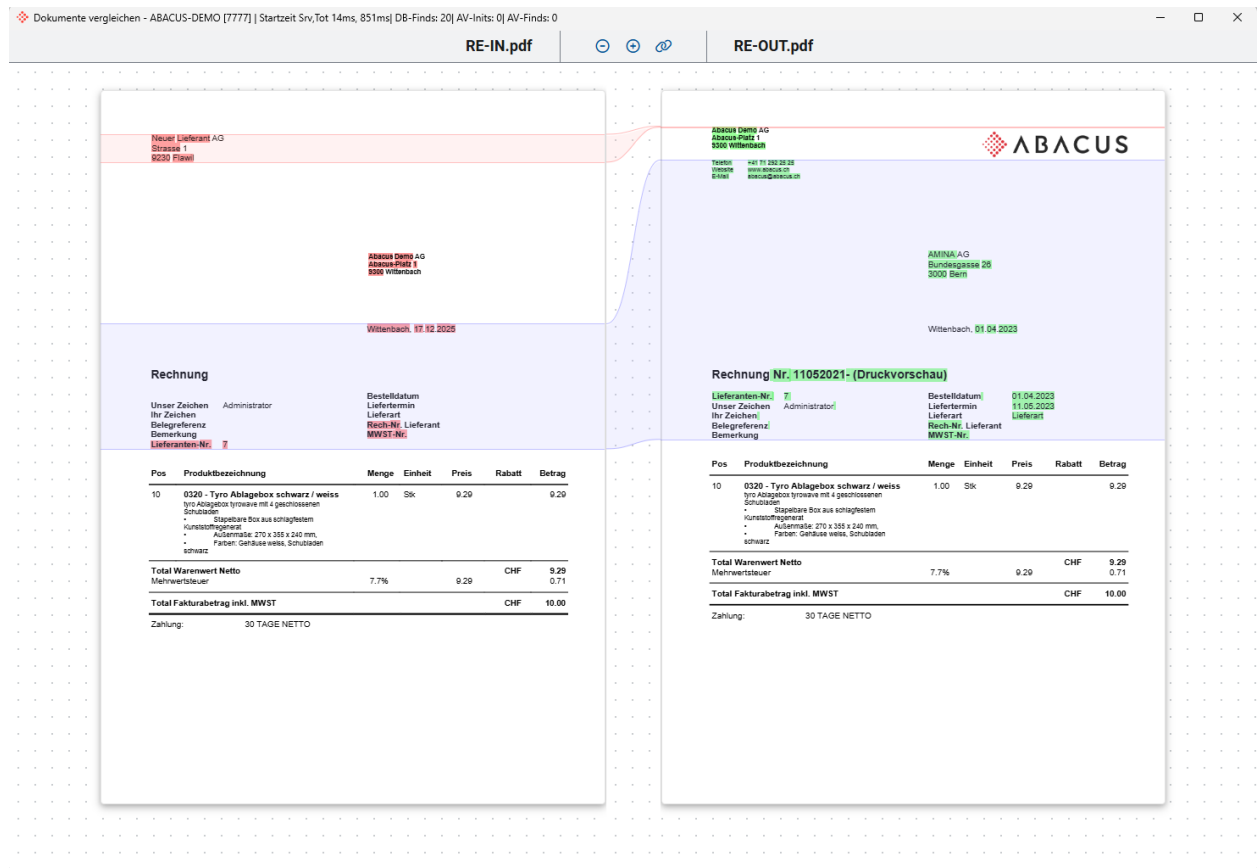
Dokumente vergleichen - ABACUS-DEMO [7777] | Startzeit Srv,Tot 14ms, 851ms| DB-Finds: 20| AV-Inits: 0| AV-Finds: 0

RE-IN.pdf

RE-OUT.pdf

Neuer Lieferant AG
Strasse 1
9230 Flawil

Abacus Demo AG
Abacus-Platz 1
9300 Wittenbach

Wittenbach, 17.12.2025

Rechnung

Unser Zeichen Administrator
Ihr Zeichen
Belegreferenz
Bemerkung
Lieferanten-Nr. 7

Bestelldatum
Liefertermin
Lieferart
Rech-Nr. Lieferant
MWST-Nr.

| Pos | Produktbezeichnung | Menge | Einheit | Preis | Rabatt | Betrag |
|---|---|---|---|---|---|---|
| 10 | 0320 - Tyro Ablagebox schwarz / weiss<br>tyro Ablagebox tyrowave mit 4 geschlossenen Schubladen<br>• Stapelbare Box aus schlagfestem Kunststoffregenerat<br>• Außenmaße: 270 x 355 x 240 mm,<br>• Farben: Gehäuse weiss, Schubladen schwarz | 1.00 | Stk | 9.29 | | 9.29 |

Total Warenwert Netto CHF 9.29
Mehrwertsteuer 7.7% 9.29 0.71

Total Fakturabetrag inkl. MWST CHF 10.00

Zahlung: 30 TAGE NETTO

Abacus Demo AG
Abacus-Platz 1
9300 Wittenbach

Telefon +41 71 292 25 25
Website www.abacus.ch
E-Mail abacus@abacus.ch

ABACUS

AMINA AG
Bundesgasse 26
3000 Bern

Wittenbach, 01.04.2023

Rechnung Nr. 11052021- (Druckvorschau)

Lieferanten-Nr. 7
Unser Zeichen Administrator
Ihr Zeichen
Belegreferenz
Bemerkung

Bestelldatum 01.04.2023
Liefertermin 11.05.2023
Lieferart Lieferart
Rech-Nr. Lieferant
MWST-Nr.

| Pos | Produktbezeichnung | Menge | Einheit | Preis | Rabatt | Betrag |
|---|---|---|---|---|---|---|
| 10 | 0320 - Tyro Ablagebox schwarz / weiss<br>tyro Ablagebox tyrowave mit 4 geschlossenen Schubladen<br>• Stapelbare Box aus schlagfestem Kunststoffregenerat<br>• Außenmaße: 270 x 355 x 240 mm,<br>• Farben: Gehäuse weiss, Schubladen schwarz | 1.00 | Stk | 9.29 | | 9.29 |

Total Warenwert Netto CHF 9.29
Mehrwertsteuer 7.7% 9.29 0.71

Total Fakturabetrag inkl. MWST CHF 10.00

Zahlung: 30 TAGE NETTO